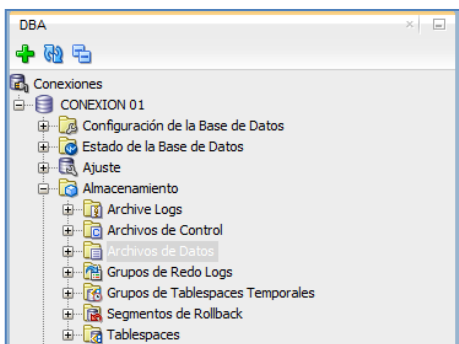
DBA

Conexiones
CONEXION 01
Configuración de la Base de Datos
Estado de la Base de Datos
Ajuste
Almacenamiento
Archive Logs
Archivos de Control
Archivos de Datos
Grupos de Redo Logs
Grupos de Tablespaces Temporales
Segmentos de Rollback
Tablespaces